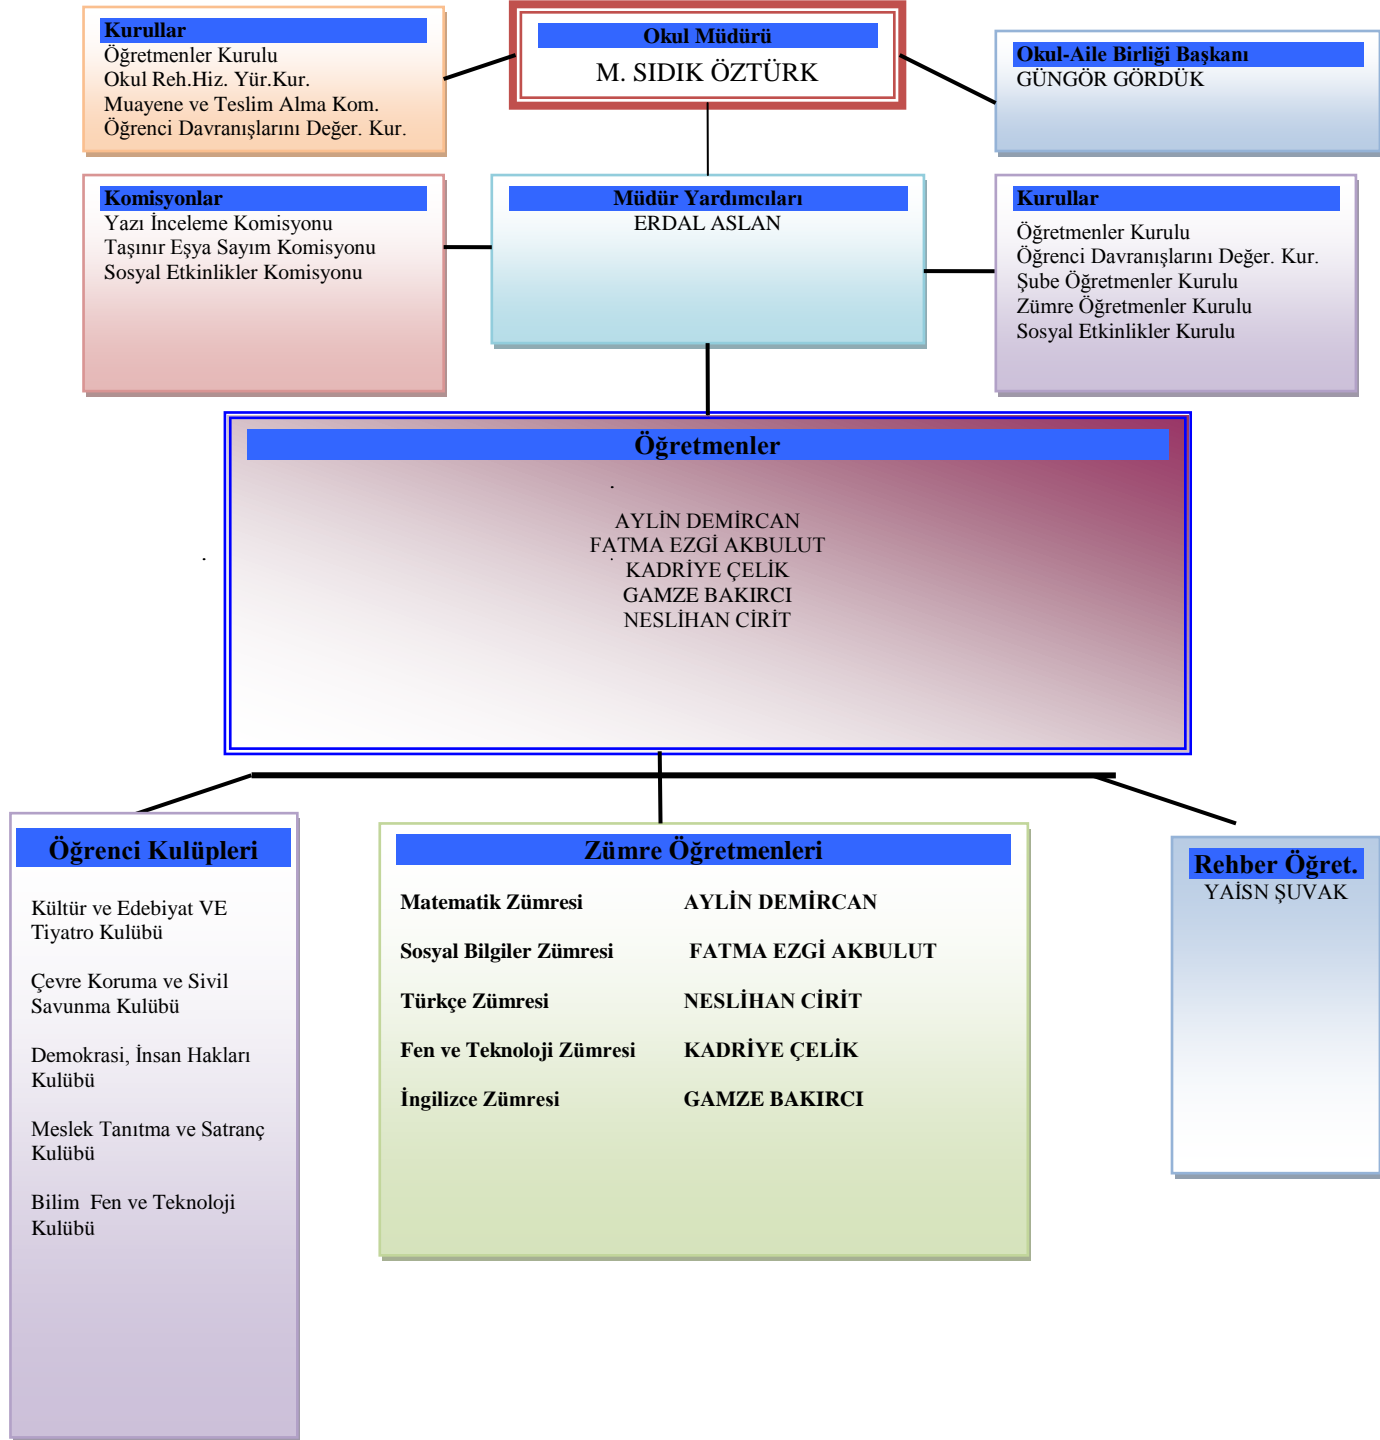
Kurullar
Öğretmenler Kurulu
Okul Reh.Hiz. Yür.Kur.
Muayene ve Teslim Alma Kom.
Öğrenci Davranışlarını Değer. Kur.

Okul Müdürü
M. SIDIK ÖZTÜRK

Okul-Aile Birliği Başkanı
GÜNGÖR GÖRDÜK

Komisyonlar
Yazı İnceleme Komisyonu
Taşınır Eşya Sayım Komisyonu
Sosyal Etkinlikler Komisyonu

Müdür Yardımcıları
ERDAL ASLAN

Kurullar
Öğretmenler Kurulu
Öğrenci Davranışlarını Değer. Kur.
Şube Öğretmenler Kurulu
Zümre Öğretmenler Kurulu
Sosyal Etkinlikler Kurulu

Öğretmenler
AYLİN DEMİRCAN
FATMA EZGİ AKBULUT
KADRİYE ÇELİK
GAMZE BAKIRCI
NESLİHAN CİRİT

Öğrenci Kulüpleri
Kültür ve Edebiyat VE Tiyatro Kulübü

Çevre Koruma ve Sivil Savunma Kulübü

Demokrasi, İnsan Hakları Kulübü

Meslek Tanıtma ve Satranç Kulübü

Bilim Fen ve Teknoloji Kulübü

Zümre Öğretmenleri
| | |
|---|---|
| Matematik Zümresi | AYLİN DEMİRCAN |
| Sosyal Bilgiler Zümresi | FATMA EZGİ AKBULUT |
| Türkçe Zümresi | NESLİHAN CİRİT |
| Fen ve Teknoloji Zümresi | KADRİYE ÇELİK |
| İngilizce Zümresi | GAMZE BAKIRCI |

Rehber Öğret.
YAİSN ŞUVAK